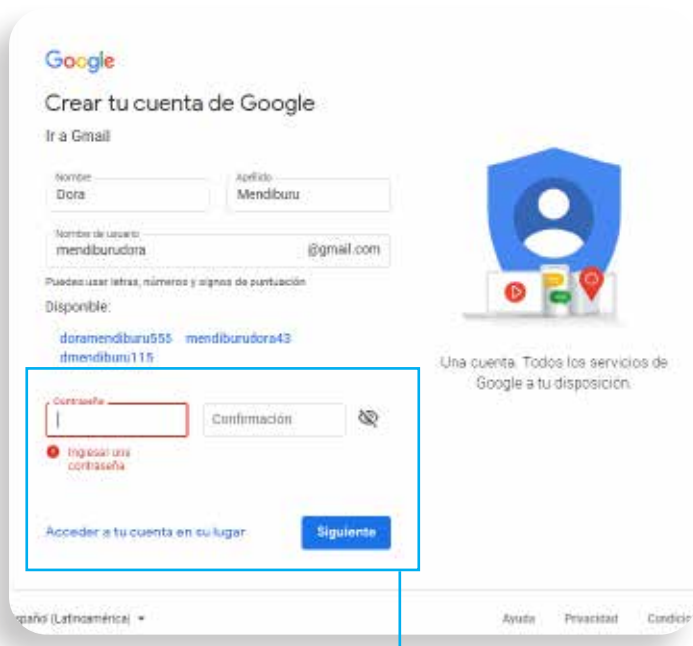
Google

Crear tu cuenta de Google

Ir a Gmail

Nombre
Dora

Apellido
Mendiburu

Nombre de usuario
mendiburudora
@gmail.com

Puedes usar letras, números y signos de puntuación

Disponible:

doramendiburu555 mendiburudora43
dmendiburu115

Contraseña

Confirmación

Ingresar una contraseña

Acceder a tu cuenta en su lugar

Siguiente

Una cuenta. Todos los servicios de Google a tu disposición.

spañol (Latinoamérica)

Ayuda Privacidad Condicio